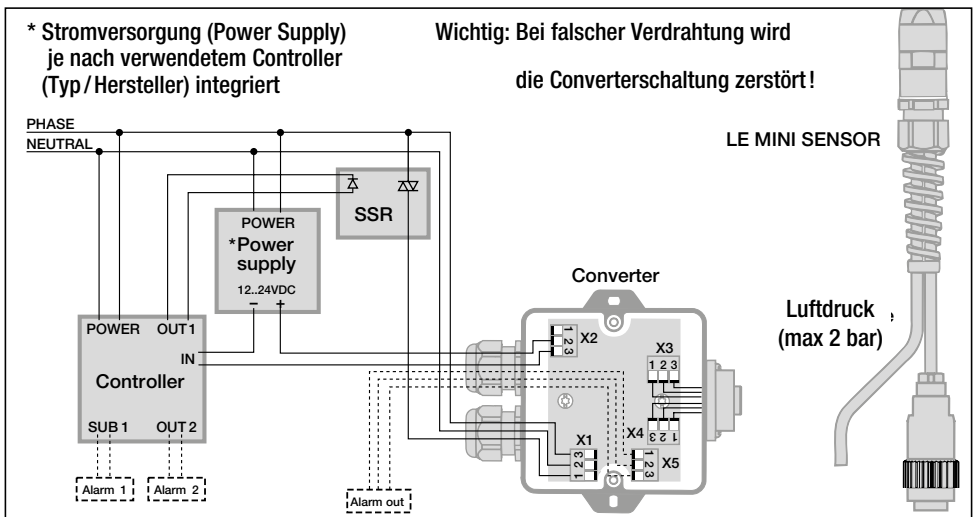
* Stromversorgung (Power Supply) je nach verwendetem Controller (Typ/Hersteller) integriert

Wichtig: Bei falscher Verdrahtung wird die Converterschaltung zerstört!

LE MINI SENSOR

PHASE
NEUTRAL

POWER
*Power supply
12..24VDC
−  +

SSR

Converter

POWER  OUT1
IN
Controller
SUB 1  OUT 2

Alarm 1  Alarm 2

Alarm out

X2
1 2 3

X3
1 2 3

X4
3 2 1

X1
1 2 3

X5
1 2 3

Luftdruck
(max 2 bar)